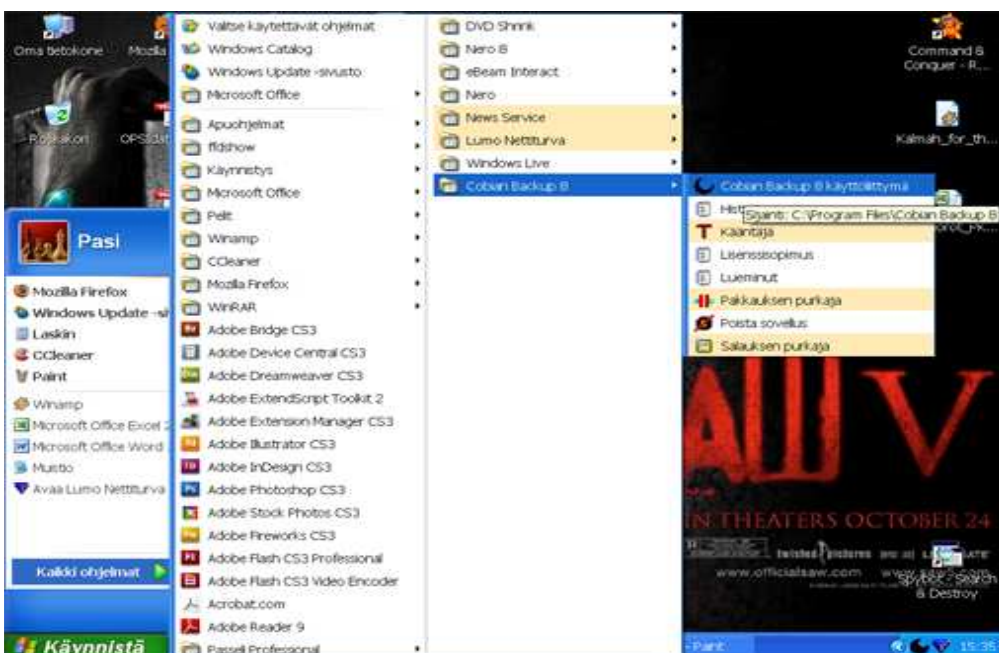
Oma tietokone

Mozilla

Roskakori

OPS

Command & Conquer - R...

Kalmah_for_th...

Pasi

Mozilla Firefox
Windows Update -si
Laskin
CCleaner
Paint
Winamp
Microsoft Office Excel 2
Microsoft Office Word
Muistio
Avaa Lumo Nettiturva

Kaikki ohjelmat

Käynnistä

Valitse käytettävät ohjelmat
Windows Catalog
Windows Update -sivusto
Microsoft Office
Apuohjelmat
ffdshow
Käynnistys
Microsoft Office
Pelit
Winamp
CCleaner
Mozilla Firefox
WinRAR
Adobe Bridge CS3
Adobe Device Central CS3
Adobe Dreamweaver CS3
Adobe ExtendScript Toolkit 2
Adobe Extension Manager CS3
Adobe Illustrator CS3
Adobe InDesign CS3
Adobe Photoshop CS3
Adobe Stock Photos CS3
Adobe Fireworks CS3
Adobe Flash CS3 Professional
Adobe Flash CS3 Video Encoder
Acrobat.com
Adobe Reader 9
Passeli Professional

DVD Shrink
Nero 8
eBeam Interact
Nero
News Service
Lumo Nettiturva
Windows Live
Cobian Backup 8

Cobian Backup 8 käyttöliittymä
Hist
Sijainti: C:\Program Files\Cobian Backup 8
Kääntäjä
Lisenssisopimus
Lueminut
Pakkauksen purkaja
Poista sovellus
Salauksen purkaja

AW V
IN THEATERS OCTOBER 24
www.officialsaw.com

Spybot - Search & Destroy

Paint
15:35